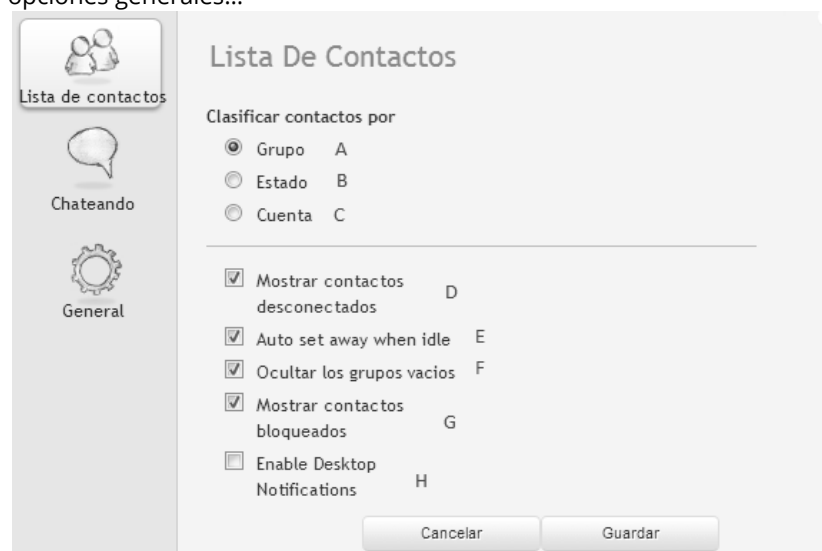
opciones generales...

Lista de contactos

Chateando

General

Lista De Contactos

Clasificar contactos por

Grupo A

Estado B

Cuenta C

Mostrar contactos desconectados D

Auto set away when idle E

Ocultar los grupos vacios F

Mostrar contactos bloqueados G

Enable Desktop Notifications H

Cancelar

Guardar